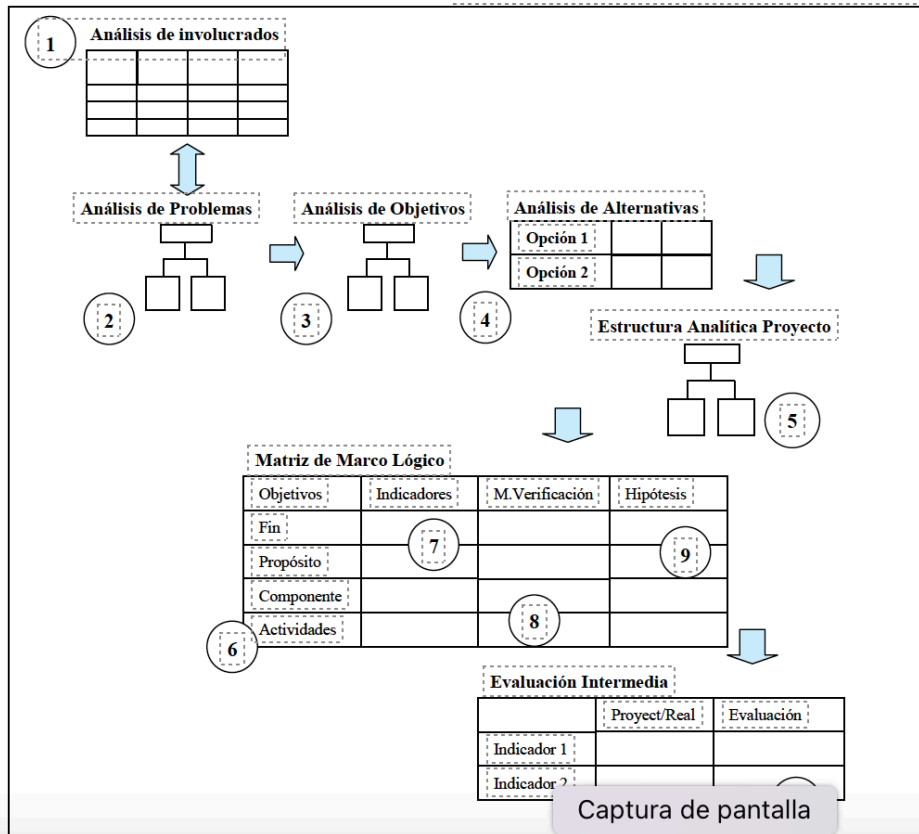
1 Análisis de involucrados

Análisis de Problemas

2

Análisis de Objetivos

3

Análisis de Alternativas

| Opción 1 | | |
|---|---|---|
| Opción 2 | | |

4

Estructura Analítica Proyecto

5

Matriz de Marco Lógico

| Objetivos | Indicadores | M.Verificación | Hipótesis |
|---|---|---|---|
| Fin | 7 | | 9 |
| Propósito | | | |
| Componente | | 8 | |
| Actividades | | | |

6

Evaluación Intermedia

| | Proyect/Real | Evaluación |
|---|---|---|
| Indicador 1 | | |
| Indicador 2 | | |

Captura de pantalla